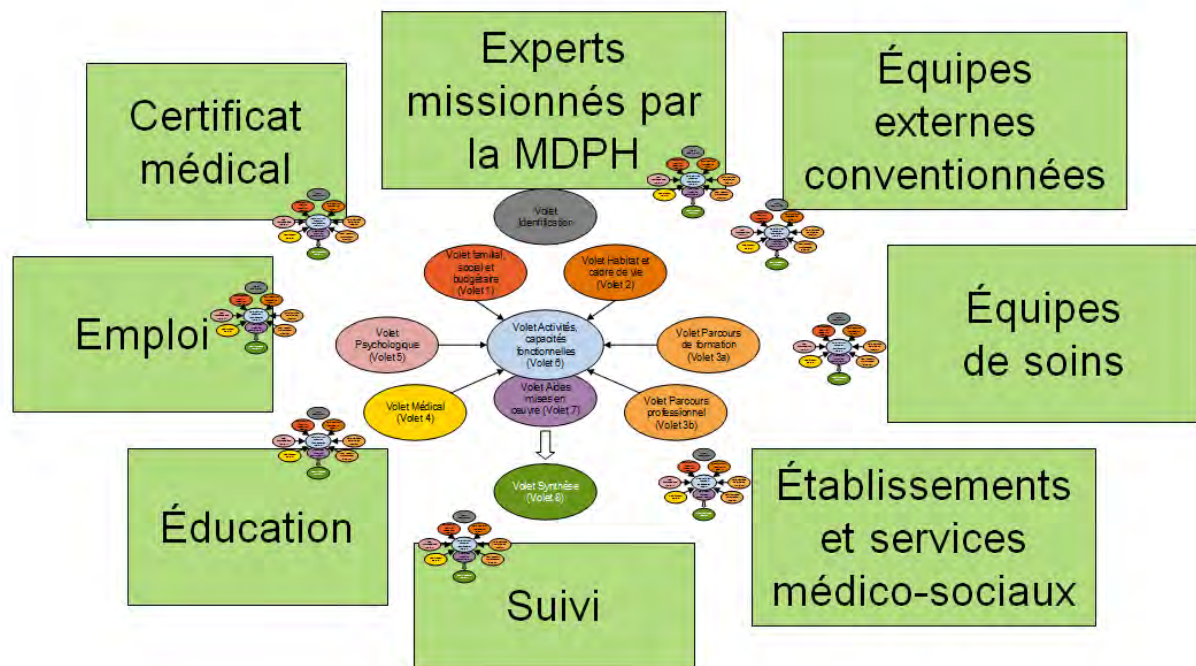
Experts missionnés par la MDPH

Certificat médical

Équipes externes conventionnées

Volet Identification

Volet familial, social et budgétaire (Volet 1)

Volet Habitat et cadre de vie (Volet 2)

Emploi

Volet Psychologique (Volet 5)

Volet Activités, capacités fonctionnelles (Volet 6)

Volet Parcours de formation (Volet 3a)

Équipes de soins

Volet Médical (Volet 4)

Volet Aides mises en oeuvre (Volet 7)

Volet Parcours professionnel (Volet 3b)

Volet Synthèse (Volet 8)

Éducation

Établissements et services médico-sociaux

Suivi